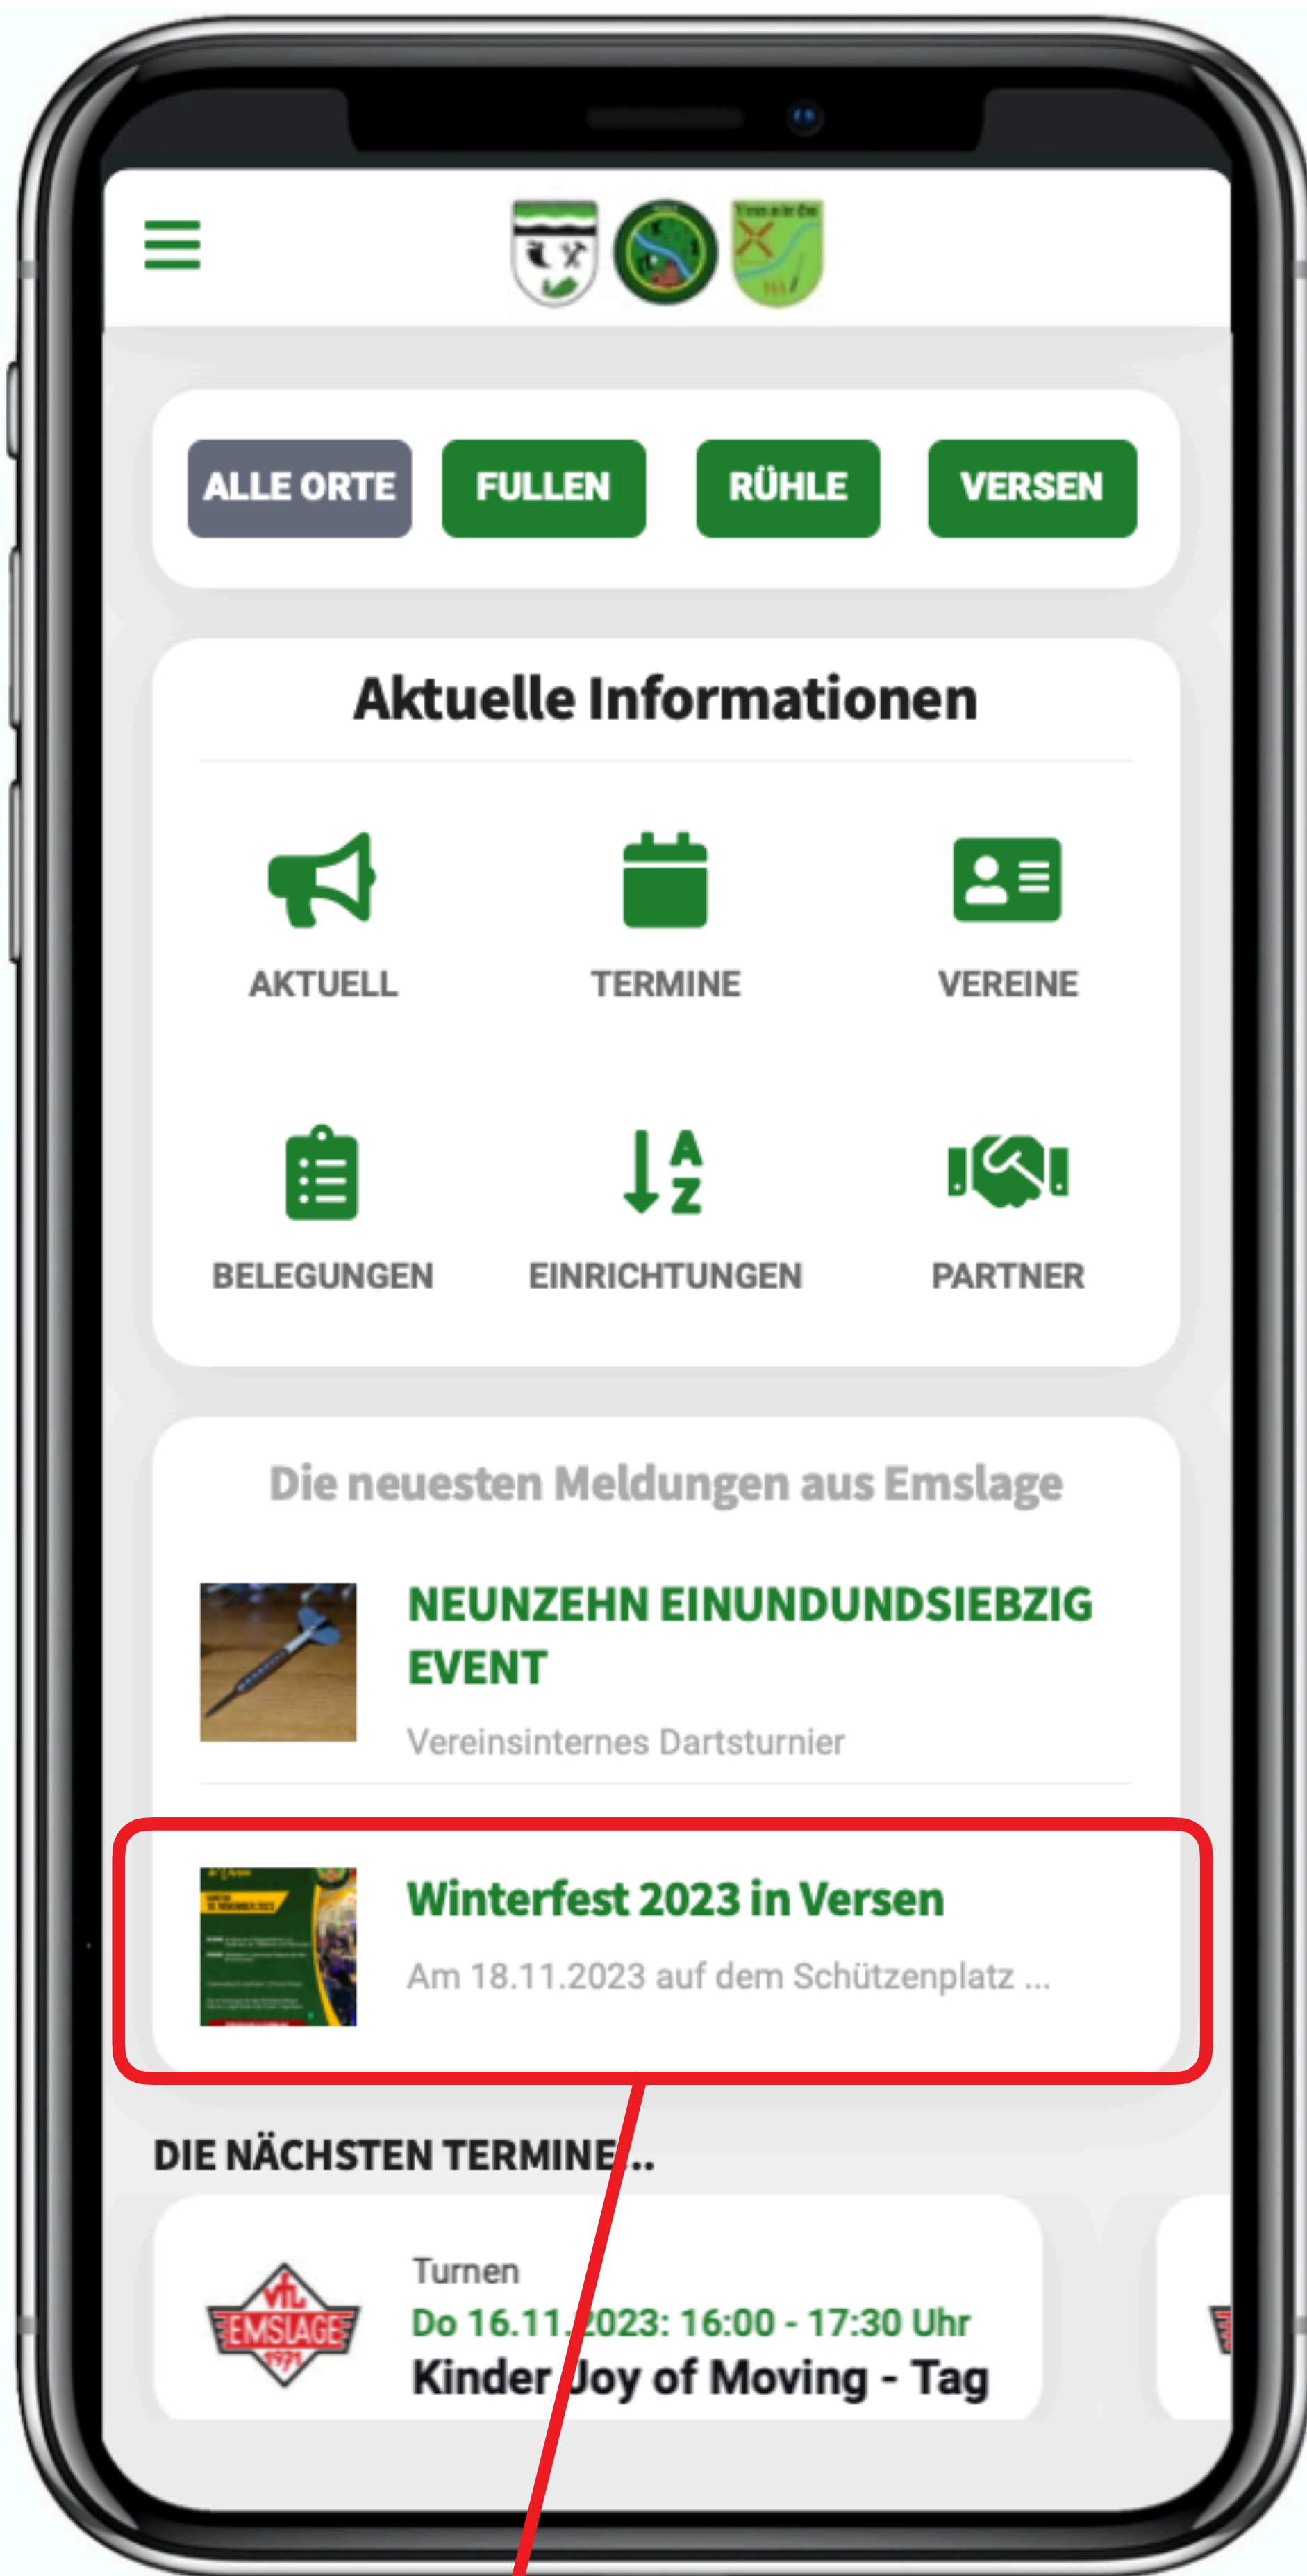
ALLE ORTE
FULLEN
RÜHLE
VERSEN

Aktuelle Informationen

AKTUELL
TERMINE
VEREINE
BELEGUNGEN
EINRICHTUNGEN
PARTNER

Die neuesten Meldungen aus Emslage

NEUNZEHN EINUNDUNDSIEBZIG EVENT
Vereinsinternes Dartsturnier

Winterfest 2023 in Versen
Am 18.11.2023 auf dem Schützenplatz ...

DIE NÄCHSTEN TERMINE...

VfL EMSLAGE 1971
Turnen
Do 16.11.2023: 16:00 - 17:30 Uhr
Kinder Joy of Moving - Tag